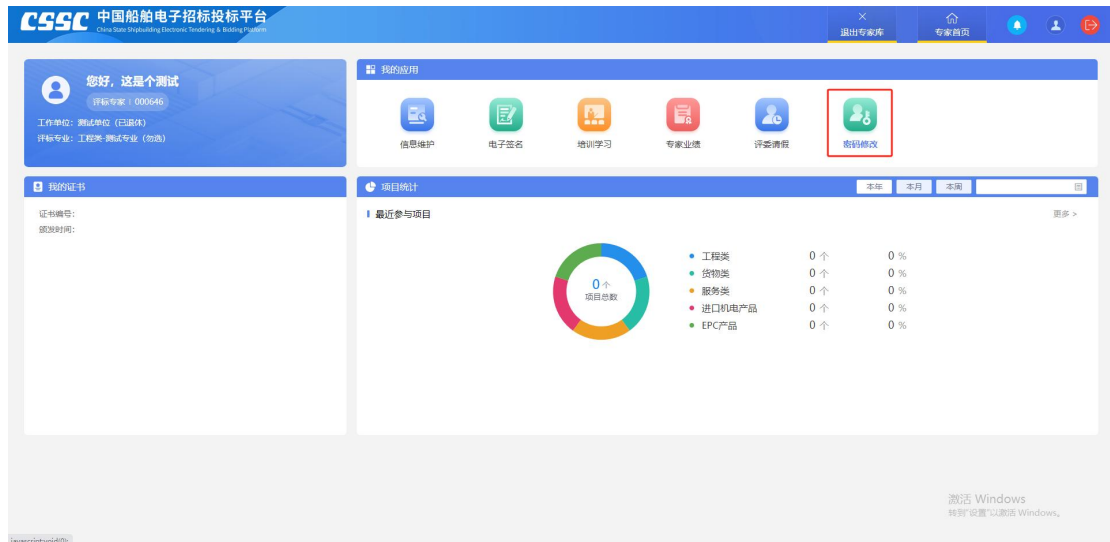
CSSC 中国船舶电子招标投标平台
China State Shipbuilding Electronic Tendering & Bidding Platform

退出专家库
专家首页

您好，这是个测试
评标专家：000646
工作单位：测试单位（已退休）
评标专业：工程类-测试专业（勿选）

我的应用
信息维护
电子签名
培训学习
专家业绩
评委请假
密码修改

我的证书
证书编号：
颁发时间：

项目统计
本年
本月
本周

最近参与项目
更多 >

0 个
项目总数

| | | |
|---|---|---|
| 工程类 | 0 个 | 0 % |
| 货物类 | 0 个 | 0 % |
| 服务类 | 0 个 | 0 % |
| 进口机电产品 | 0 个 | 0 % |
| EPC产品 | 0 个 | 0 % |

激活 Windows
转到"设置"以激活 Windows。

javascript:void(0);